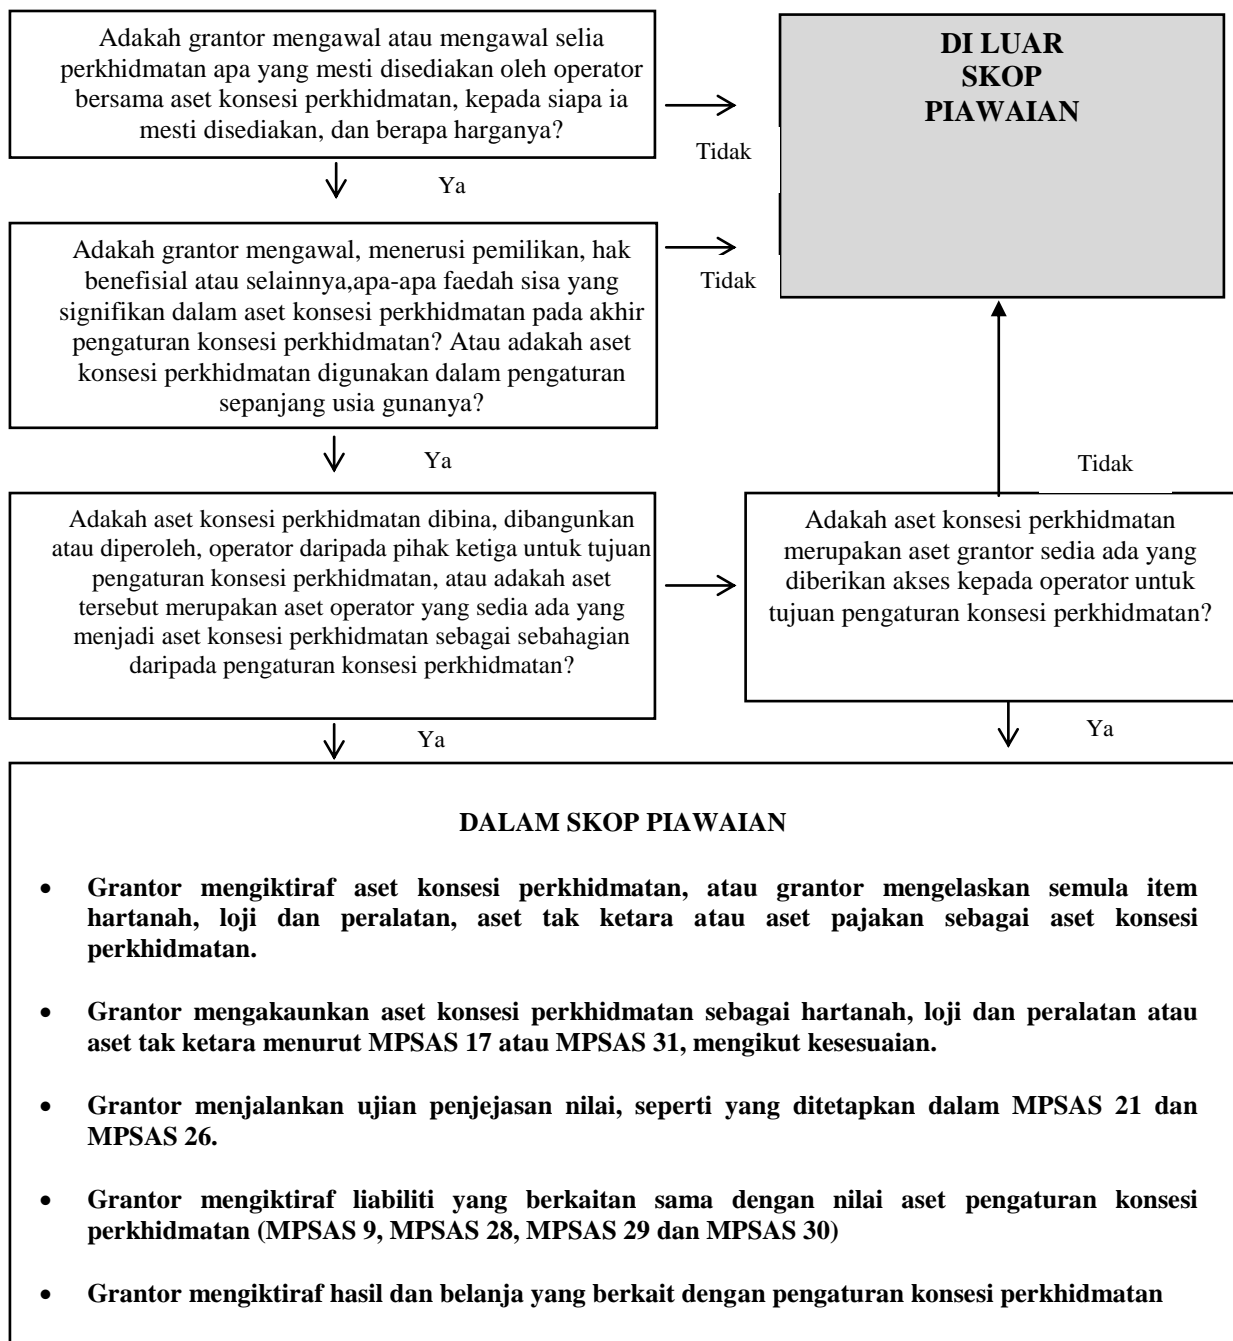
Adakah grantor mengawal atau mengawal selia perkhidmatan apa yang mesti disediakan oleh operator bersama aset konsesi perkhidmatan, kepada siapa ia mesti disediakan, dan berapa harganya?

Tidak

DI LUAR SKOP PIAWAIAN

Ya

Adakah grantor mengawal, menerusi pemilikan, hak benefisial atau selainnya,apa-apa faedah sisa yang signifikan dalam aset konsesi perkhidmatan pada akhir pengaturan konsesi perkhidmatan? Atau adakah aset konsesi perkhidmatan digunakan dalam pengaturan sepanjang usia gunanya?

Tidak

Ya

Tidak

Adakah aset konsesi perkhidmatan dibina, dibangunkan atau diperoleh, operator daripada pihak ketiga untuk tujuan pengaturan konsesi perkhidmatan, atau adakah aset tersebut merupakan aset operator yang sedia ada yang menjadi aset konsesi perkhidmatan sebagai sebahagian daripada pengaturan konsesi perkhidmatan?

Adakah aset konsesi perkhidmatan merupakan aset grantor sedia ada yang diberikan akses kepada operator untuk tujuan pengaturan konsesi perkhidmatan?

Ya

Ya

DALAM SKOP PIAWAIAN

- Grantor mengiktiraf aset konsesi perkhidmatan, atau grantor mengelaskan semula item hartanah, loji dan peralatan, aset tak ketara atau aset pajakan sebagai aset konsesi perkhidmatan.

- Grantor mengakaunkan aset konsesi perkhidmatan sebagai hartanah, loji dan peralatan atau aset tak ketara menurut MPSAS 17 atau MPSAS 31, mengikut kesesuaian.

- Grantor menjalankan ujian penjejasan nilai, seperti yang ditetapkan dalam MPSAS 21 dan MPSAS 26.

- Grantor mengiktiraf liabiliti yang berkaitan sama dengan nilai aset pengaturan konsesi perkhidmatan (MPSAS 9, MPSAS 28, MPSAS 29 dan MPSAS 30)

- Grantor mengiktiraf hasil dan belanja yang berkait dengan pengaturan konsesi perkhidmatan